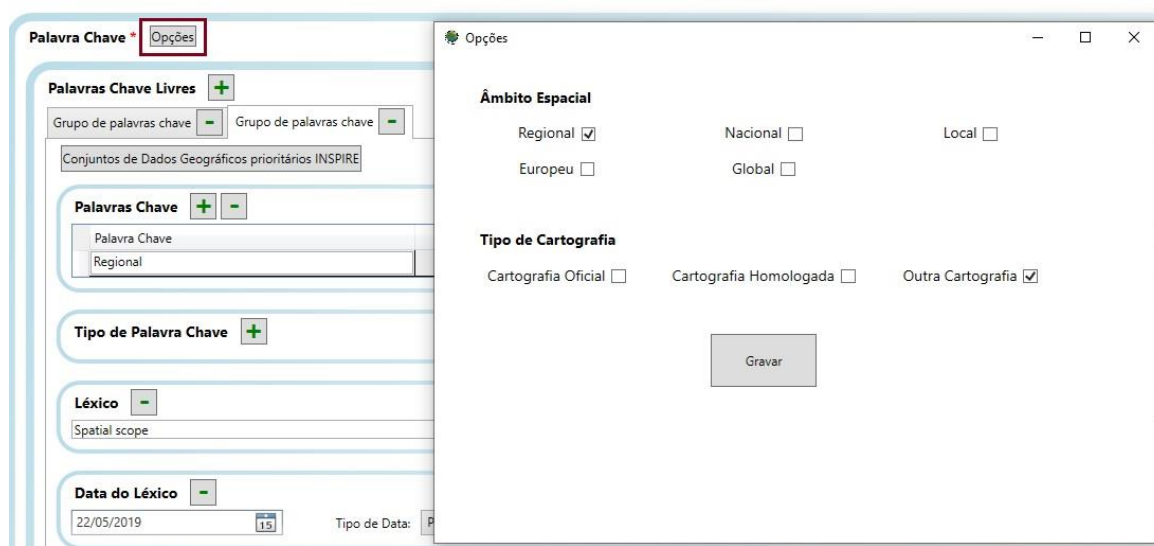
Palavra Chave * Opções

Palavras Chave Livres +

Grupo de palavras chave - Grupo de palavras chave -

Conjuntos de Dados Geográficos prioritários INSPIRE

Palavras Chave + -

Palavra Chave

Regional

Tipo de Palavra Chave +

Léxico -

Spatial scope

Data do Léxico -

22/05/2019 15 Tipo de Data: P

Opções

Âmbito Espacial

Regional ☑ Nacional ☐ Local ☐

Europeu ☐ Global ☐

Tipo de Cartografia

Cartografia Oficial ☐ Cartografia Homologada ☐ Outra Cartografia ☑

Gravar